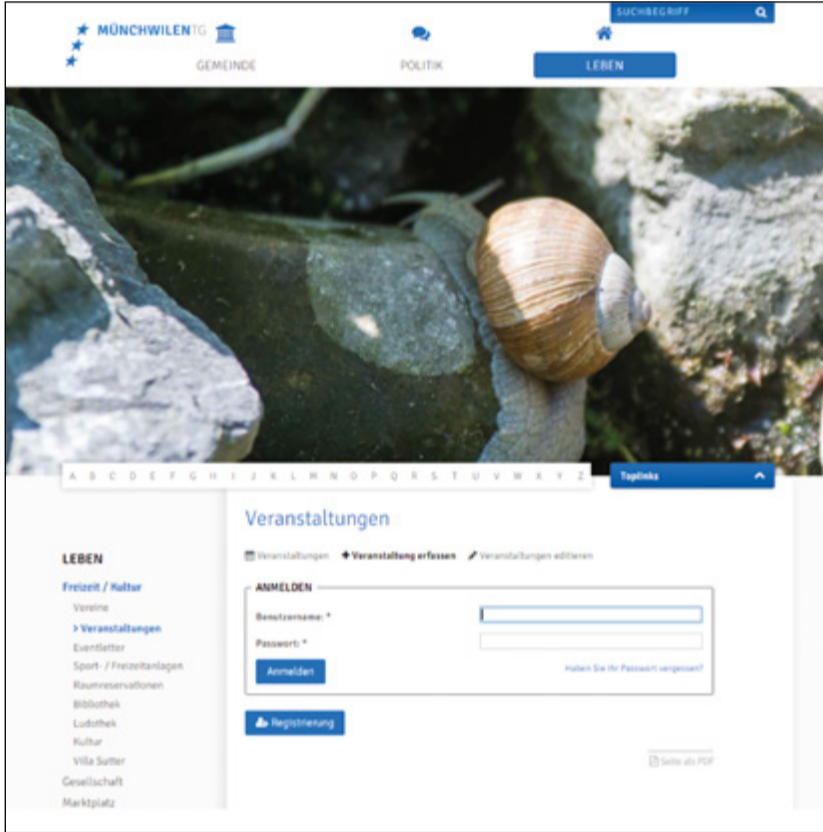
MÜNCHWILENTG

SUCHBEGRIFF

GEMEINDE

POLITIK

LEBEN

A B C D E F G H I J K L M N O P Q R S T U V W X Y Z

Toplinks

Veranstaltungen

Veranstaltungen

Veranstaltung erfassen

Veranstaltungen editieren

ANMELDEN

Benutzername: *

Passwort: *

Anmelden

Haben Sie Ihr Passwort vergessen?

Registrierung

Seite als PDF

LEBEN

Freizeit / Kultur

Vereine

> Veranstaltungen

Eventletter

Sport- / Freizeitanlagen

Raumreservationen

Bibliothek

Ludothek

Kultur

Villa Sutter

Gesellschaft

Marktplatz